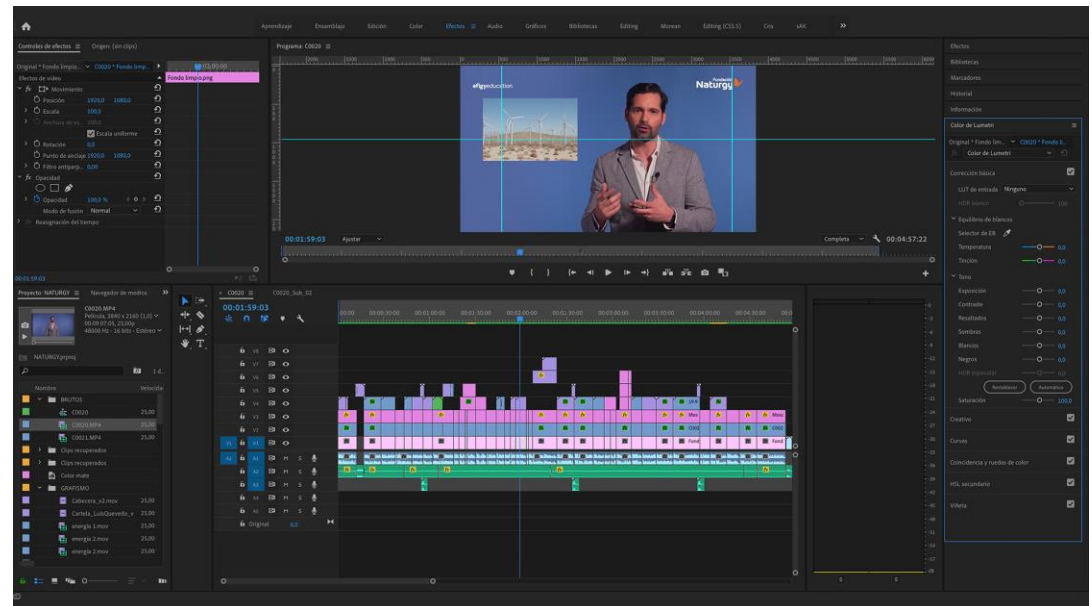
Aprendizaje Ensamblaje Edición Color Efectos Audio Gráficos Bibliotecas Editing Montaje Editing (CS5.5) Cris sAK »

Controles de efectos ≡ Origen: (sin clips)

Original * Fondo limpio... C0020 * Fondo limp...
Efectos de vídeo
fx Movimiento
Posición 1920,0 1080,0
Escala 100,0
Anchura de es... 100,0
Escala uniforme
Rotación 0,0
Punto de anclaje 1920,0 1080,0
Filtro antiparp... 0,00
fx Opacidad
Opacidad 100,0 %
Modo de fusión Normal
Reasignación del tiempo

Fondo limpio.png

00:01:59:03

Programa: C0020 ≡

efigyeducation
Fundación Naturgy

00:01:59:03 Ajustar Completa 00:04:57:22

Proyecto: NATURGY ≡ Navegador de medios
C0020.MP4
Película, 3840 x 2160 (1,0)
00:00:07:05, 25,00p
48000 Hz - 16 bits - Estéreo
NATURGY.prproj

Nombre Velocidad
BRUTOS
C0020 25,00
C0020.MP4 25,00
C0021.MP4 25,00
Clips recuperados
Clips recuperados
Color mate
GRAFISMO
Cabecera_v2.mov 25,00
Cartela_LuisQuevedo_v 25,00
energia 1.mov 25,00
energia 2.mov 25,00
energia 2.mov 25,00

C0020 ≡ C0020_Sub_02
00:01:59:03

00:00 00:00:30:00 00:01:00:00 00:01:30:00 00:02:00:00 00:02:30:00 00:03:00:00 00:03:30:00 00:04:00:00 00:04:30:00

V8 V7 V6 V5 V4 V3 V2 V1 A1 A2 A3 A4 A5 A6
Original 0,0

Efectos
Bibliotecas
Marcadores
Historial
Información
Color de Lumetri ≡
Original * Fondo lim... C0020 * Fondo li...
fx Color de Lumetri
Corrección básica
LUT de entrada Ninguno
HDR blanco 100
Equilibrio de blancos
Selector de EB
Temperatura 0,0
Tinción 0,0
Tono
Exposición 0,0
Contraste 0,0
Resaltados 0,0
Sombras 0,0
Blancos 0,0
Negros 0,0
HDR especular 0,0
Restablecer Automático
Saturación 100,0
Creativo
Curvas
Coincidencia y ruedas de color
HSL secundario
Viñeta